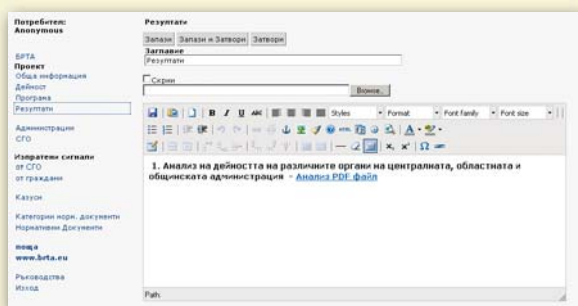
Потребител:
Anonymous

БРТА
Проект
Обща информация
Дейност
Програма
Резултати

Администрация
СГО

Изпратени сигнали
от СГО
от граждани

Казуси

Категории норм. документи
Нормативни Документи

поща
www.brta.eu

Ръководства
Изход

Резултати

Запази | Запази и Затвори | Затвори

Заглавие
Резултати

Скрий

Browse...

Styles | Format | Font family | Font size

1. Анализ на дейността на различните органи на централната, областната и общинската администрация - Анализ PDF файл

Path: